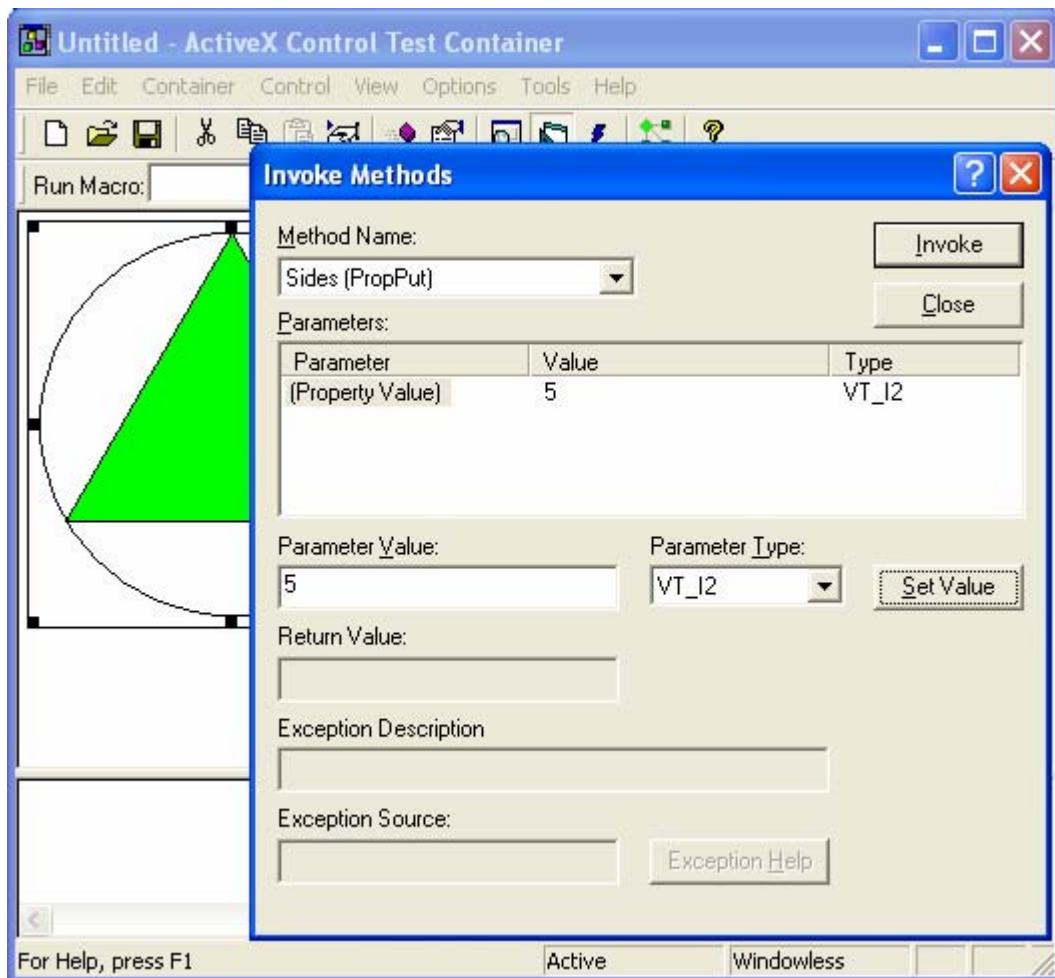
Untitled - ActiveX Control Test Container

File Edit Container Control View Options Tools Help

Run Macro:

Invoke Methods

Method Name:

Sides (PropPut)

Invoke

Close

Parameters:

| Parameter | Value | Type |
|---|---|---|
| (Property Value) | 5 | VT_I2 |

Parameter Value:

5

Parameter Type:

VT_I2

Set Value

Return Value:

Exception Description

Exception Source:

Exception Help

For Help, press F1

Active

Windowless